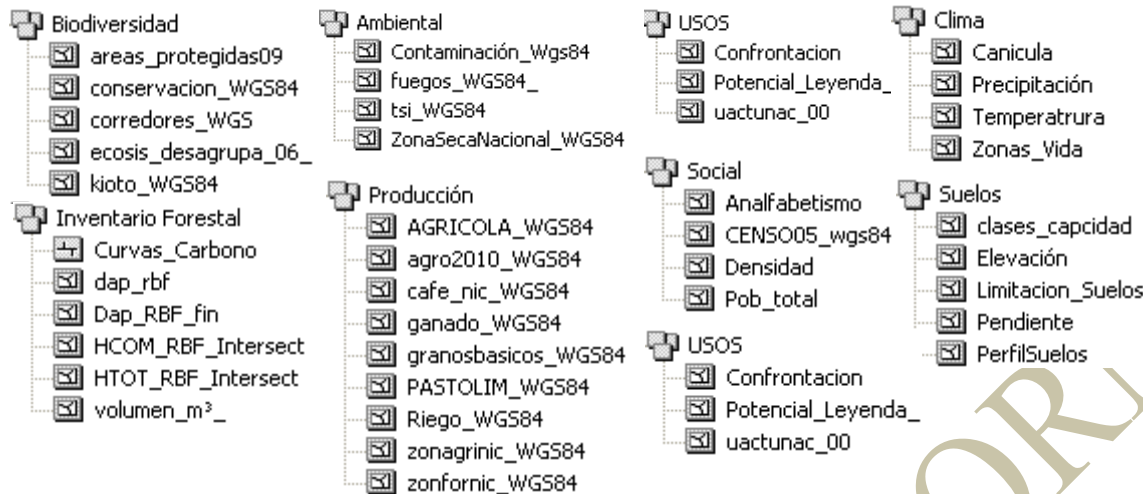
Biodiversidad
areas_protegidas09
conservacion_WGS84
corredores_WGS
ecosis_desagrupa_06_
kioto_WGS84
Inventario Forestal
Curvas_Carbono
dap_rbf
Dap_RBF_fin
HCOM_RBF_Intersect
HTOT_RBF_Intersect
volumen_m³_

Ambiental
Contaminación_Wgs84
fuegos_WGS84_
tsi_WGS84
ZonaSecaNacional_WGS84
Producción
AGRICOLA_WGS84
agro2010_WGS84
cafe_nic_WGS84
ganado_WGS84
granosbasicos_WGS84
PASTOLIM_WGS84
Riego_WGS84
zonagrinic_WGS84
zonfornic_WGS84

USOS
Confrontacion
Potencial_Leyenda_
uactunac_00
Social
Analfabetismo
CENSO05_wgs84
Densidad
Pob_total
USOS
Confrontacion
Potencial_Leyenda_
uactunac_00

Clima
Canicula
Precipitación
Temperatrura
Zonas_Vida
Suelos
clases_capcidad
Elevación
Limitacion_Suelos
Pendiente
PerfilSuelos